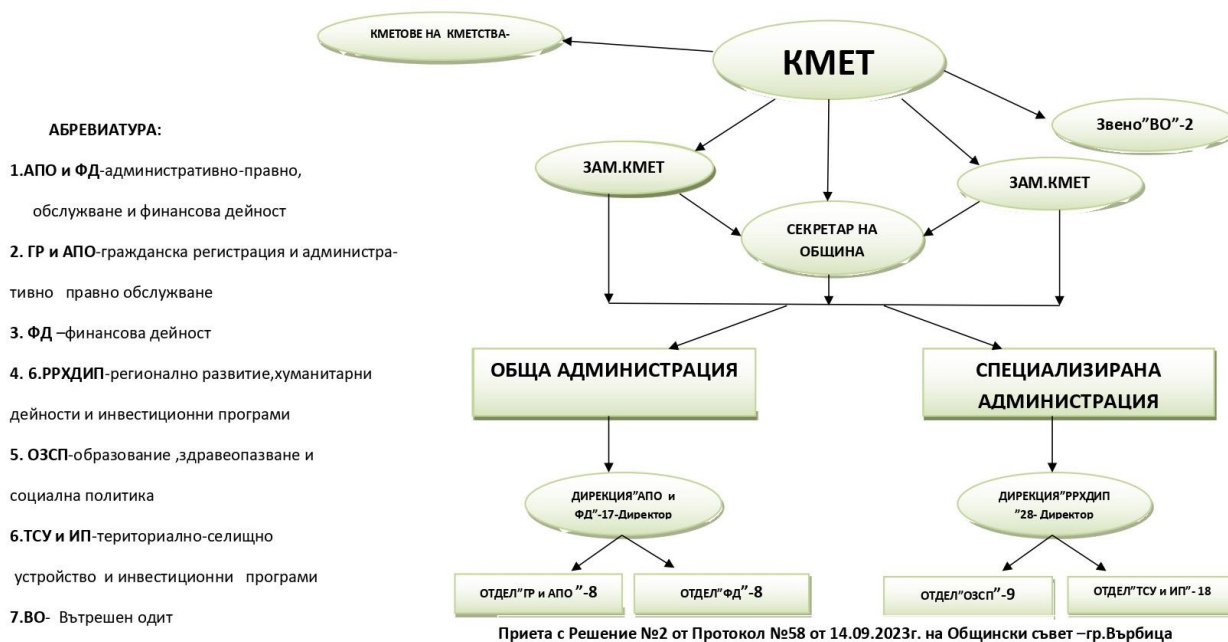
КМЕТОВЕ НА КМЕТСТВА-

КМЕТ

Звено"ВО"-2

ЗАМ.КМЕТ

ЗАМ.КМЕТ

СЕКРЕТАР НА ОБЩИНА

АБРЕВИАТУРА:

1.АПО и ФД-административно-правно, обслужване и финансова дейност

2. ГР и АПО-гражданска регистрация и административно правно обслужване

3. ФД –финансова дейност

4. 6.РРХДИП-регионално развитие,хуманитарни дейности и инвестиционни програми

5. ОЗСП-образование ,здравеопазване и социална политика

6.ТСУ и ИП-териториално-селищно устройство и инвестиционни програми

7.ВО- Вътрешен одит

ОБЩА АДМИНИСТРАЦИЯ

СПЕЦИАЛИЗИРАНА АДМИНИСТРАЦИЯ

ДИРЕКЦИЯ"АПО и ФД"-17-Директор

ДИРЕКЦИЯ"РРХДИП "28- Директор

ОТДЕЛ"ГР и АПО "-8

ОТДЕЛ"ФД"-8

ОТДЕЛ"ОЗСП"-9

ОТДЕЛ"ТСУ и ИП"- 18

Приета с Решение №2 от Протокол №58 от 14.09.2023г. на Общински съвет –гр.Върбица